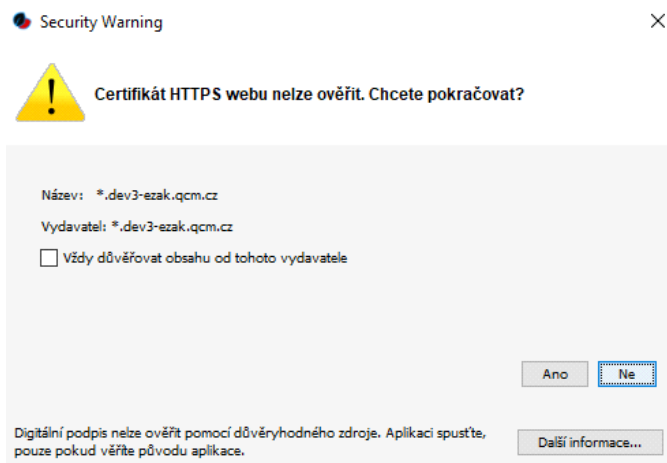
Security Warning

Certifikát HTTPS webu nelze ověřit. Chcete pokračovat?

Název: *.dev3-ezak.qcm.cz

Vydavatel: *.dev3-ezak.qcm.cz

Vždy důvěřovat obsahu od tohoto vydavatele

Ano
Ne

Digitální podpis nelze ověřit pomocí důvěryhodného zdroje. Aplikaci spusťte, pouze pokud věříte původu aplikace.

Další informace...